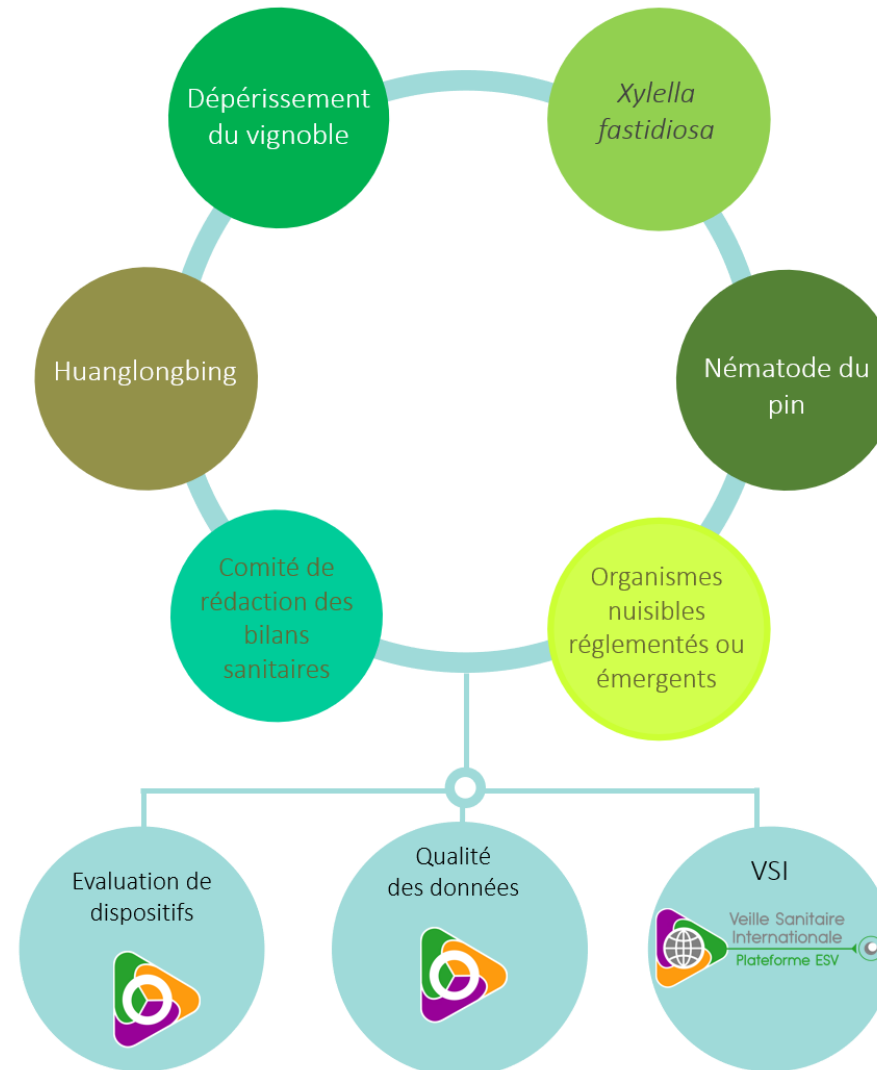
Dépérissement du vignoble

Xylella fastidiosa

Huanglongbing

Nématode du pin

Comité de rédaction des bilans sanitaires

Organismes nuisibles réglementés ou émergents

Evaluation de dispositifs

Qualité des données

VSI

Veille Sanitaire Internationale

Plateforme ESV